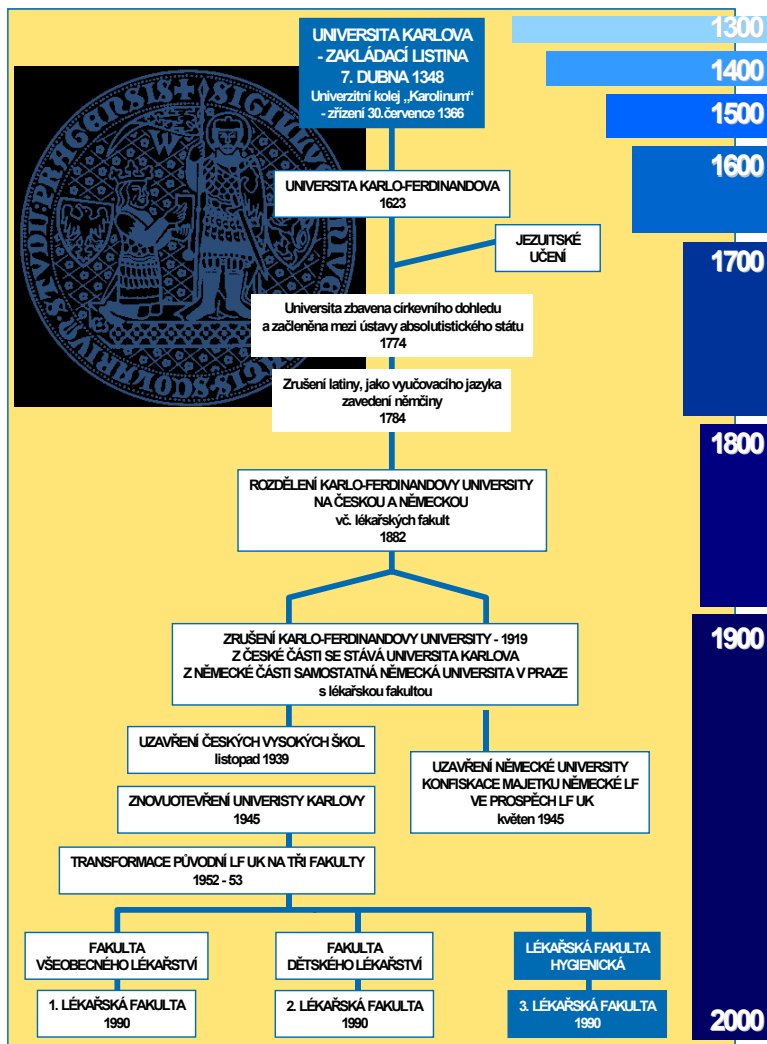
UNIVERSITA KARLOVA - ZAKLÁDACÍ LISTINA
7. DUBNA 1348
Univerzitní kolej „Karolinum“ - zřízení 30.července 1366

1300

1400

1500

1600

UNIVERSITA KARLO-FERDINANDOVA
1623

JEZUITSKÉ UČENÍ

1700

Universita zbavena církevního dohledu a začleněna mezi ústavy absolutistického státu
1774

Zrušení latiny, jako vyučovacího jazyka zavedení němčiny
1784

1800

ROZDĚLENÍ KARLO-FERDINANDOVY UNIVERSITY NA ČESKOU A NĚMECKOU
vč. lékařských fakult
1882

1900

ZRUŠENÍ KARLO-FERDINANDOVY UNIVERSITY - 1919
Z ČESKÉ ČÁSTI SE STÁVÁ UNIVERSITA KARLOVA
Z NĚMECKÉ ČÁSTI SAMOSTATNÁ NĚMECKÁ UNIVERSITA V PRAZE
s lékařskou fakultou

UZAVŘENÍ ČESKÝCH VYSOKÝCH ŠKOL
listopad 1939

UZAVŘENÍ NĚMECKÉ UNIVERSITY
KONFISKACE MAJETKU NĚMECKÉ LF VE PROSPĚCH LF UK
květen 1945

ZNOVUOTEVŘENÍ UNIVERISTY KARLOVY
1945

TRANSFORMACE PŮVODNÍ LF UK NA TŘI FAKULTY
1952 - 53

FAKULTA VŠEOBECNÉHO LÉKAŘSTVÍ

FAKULTA DĚTSKÉHO LÉKAŘSTVÍ

LÉKAŘSKÁ FAKULTA HYGIENICKÁ

1. LÉKAŘSKÁ FAKULTA
1990

2. LÉKAŘSKÁ FAKULTA
1990

3. LÉKAŘSKÁ FAKULTA
1990

2000